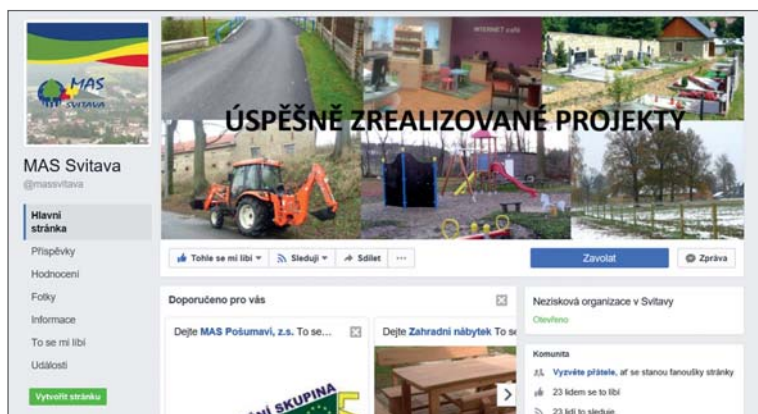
MAS SVITAVA

MAS Svitava
@massvitava

Hlavní stránka
Příspěvky
Hodnocení
Fotky
Informace
To se mi líbí
Události

Vytvořit stránku

INTERNET café

ÚSPĚŠNĚ ZREALIZOVANÉ PROJEKTY

Tohle se mi líbí
Sleduji
Sdílet
...
Zavolat
Zpráva

Doporučeno pro vás

Dejte MAS Pošumaví, z.s. To se...
Dejte Zahradní nábytek To se

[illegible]NÍ SKUPINA

Nezisková organizace v Svitavy
Otevřeno

Komunita
Vyzvěte přátele, ať se stanou fanoušky stránky
23 lidem se to líbí
23 lidí to sleduje